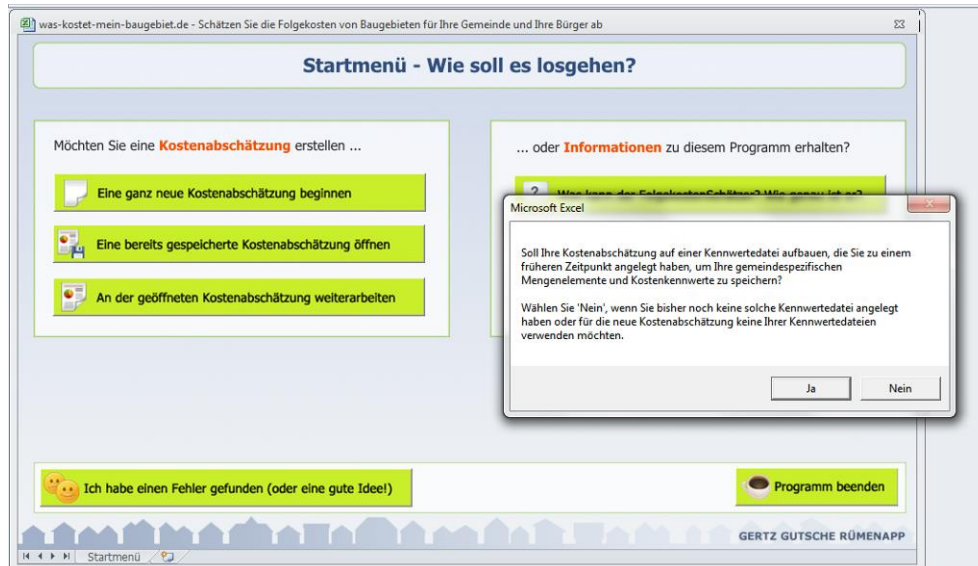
was-kostet-mein-baugebiet.de - Schätzen Sie die Folgekosten von Baugebieten für Ihre Gemeinde und Ihre Bürger ab

Startmenü - Wie soll es losgehen?

Möchten Sie eine Kostenabschätzung erstellen ...

Eine ganz neue Kostenabschätzung beginnen

Eine bereits gespeicherte Kostenabschätzung öffnen

An der geöffneten Kostenabschätzung weiterarbeiten

... oder Informationen zu diesem Programm erhalten?

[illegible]

Microsoft Excel

Soll Ihre Kostenabschätzung auf einer Kennwertedatei aufbauen, die Sie zu einem früheren Zeitpunkt angelegt haben, um Ihre gemeindespezifischen Mengenelemente und Kostenkennwerte zu speichern?

Wählen Sie 'Nein', wenn Sie bisher noch keine solche Kennwertedatei angelegt haben oder für die neue Kostenabschätzung keine Ihrer Kennwertedateien verwenden möchten.

Ja

Nein

Ich habe einen Fehler gefunden (oder eine gute Idee!)

Programm beenden

GERTZ GUTSCHE RÜMENAPP

Startmenü